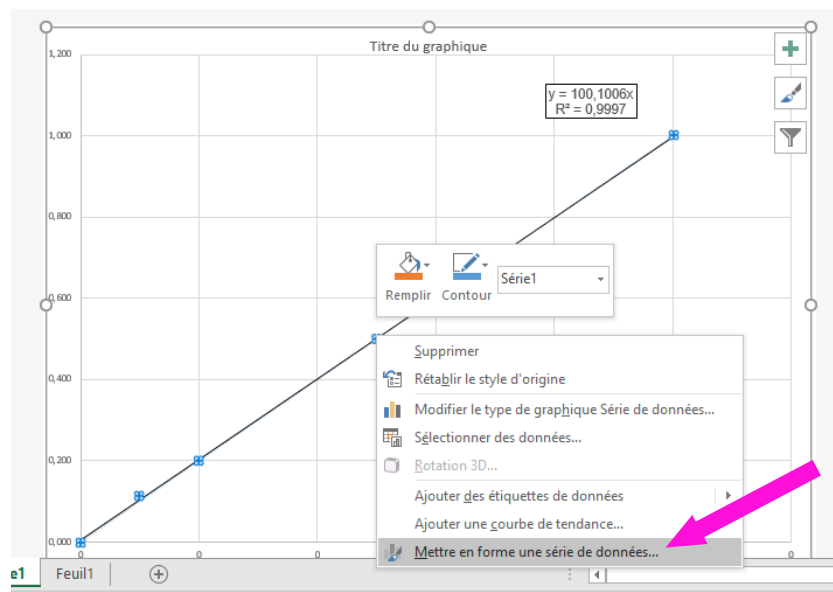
Titre du graphique

1,200
1,000
0,800
0,600
0,400
0,200
0,000

0 0 0 0

y = 100,1006x
R² = 0,9997

Remplir
Contour
Série1

Supprimer
Rétablir le style d'origine
Modifier le type de graphique Série de données...
Sélectionner des données...
Rotation 3D...
Ajouter des étiquettes de données
Ajouter une courbe de tendance...
Mettre en forme une série de données...

e1
Feuil1